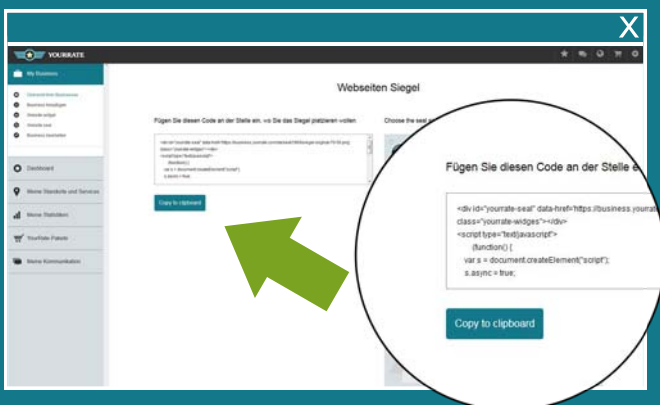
X

YOURRATE

My Business

Dashboard

Meine Standorte und Services

Meine Statistiken

YourRate Pakete

Meine Kommunikation

Webseiten Siegel

Fügen Sie diesen Code an der Stelle ein, wo Sie das Siegel platzieren wollen

Choose the seal

Copy to clipboard

Fügen Sie diesen Code an der Stelle e

<div id="yourrate-seal" data-href="https://business.yourra class="yourrate-widges"></div>
<script type="text/javascript">
(function() {
var s = document.createElement("script");
s.async = true;

Copy to clipboard